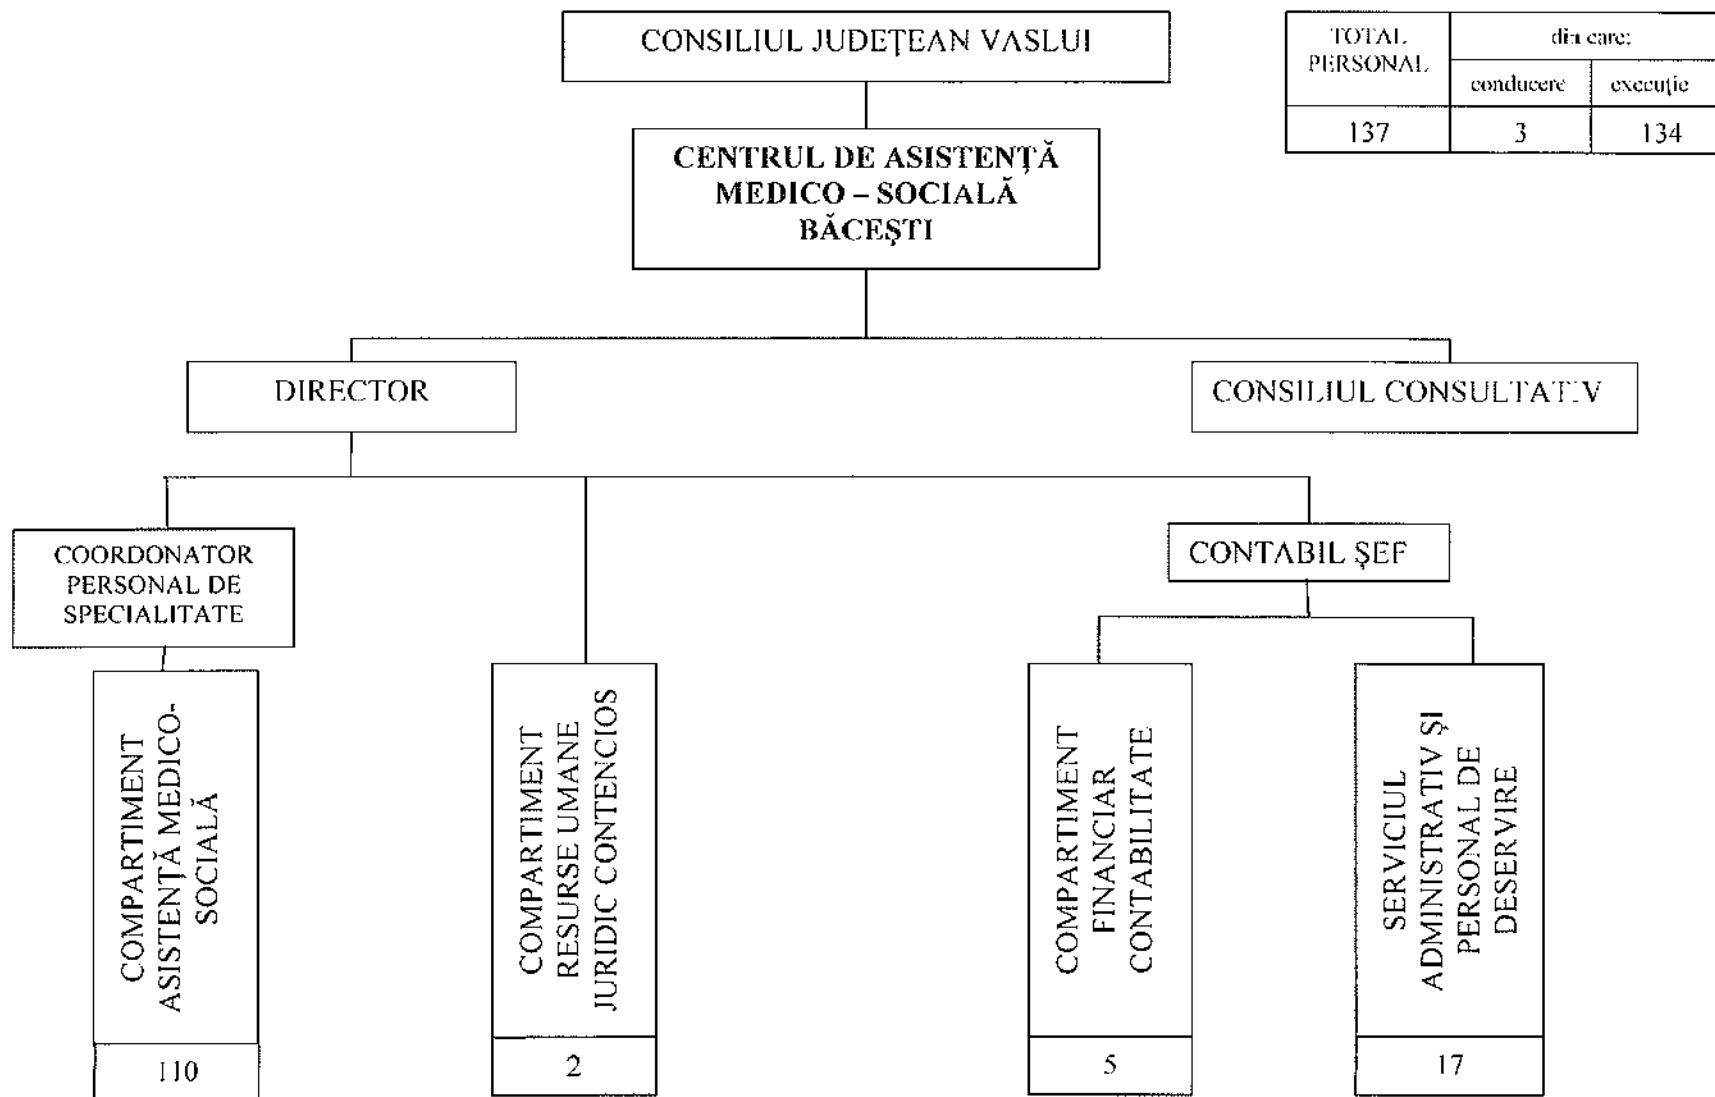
CONSILIUL JUDEŢEAN VASLUI

| TOTAL PERSONAL | din care: | |
|---|---|---|
| | conducere | execuţie |
| 137 | 3 | 134 |

CENTRUL DE ASISTENŢĂ MEDICO – SOCIALĂ BĂCEŞTI

DIRECTOR

CONSILIUL CONSULTATIV

COORDONATOR PERSONAL DE SPECIALITATE

CONTABIL ŞEF

COMPARTIMENT ASISTENŢĂ MEDICO-SOCIALĂ

110

COMPARTIMENT RESURSE UMANE JURIDIC CONTENCIOS

2

COMPARTIMENT FINANCIAR CONTABILITATE

5

SERVICIUL ADMINISTRATIV ŞI PERSONAL DE DESERVIRE

17